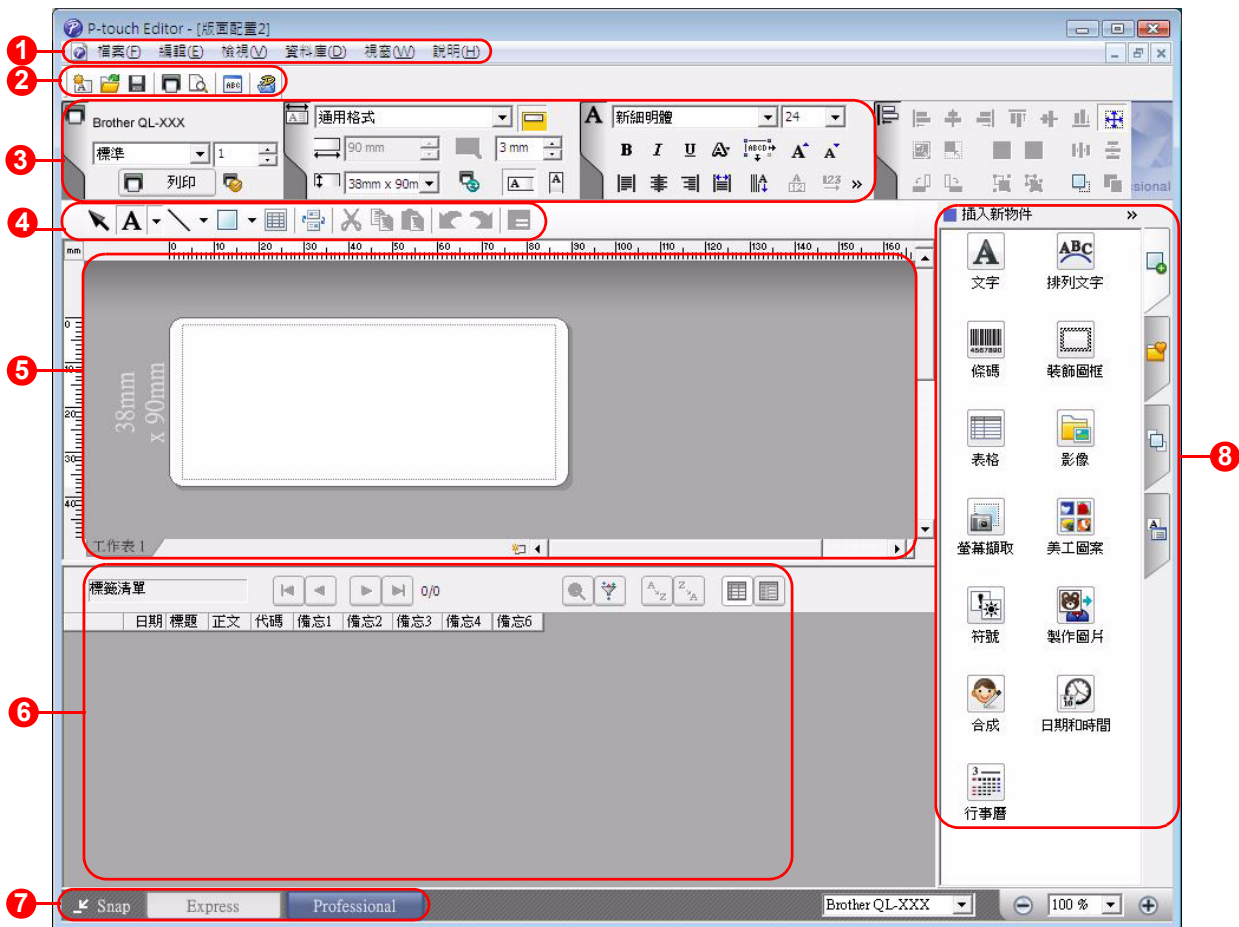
P-touch Editor - [版面配置2]

1
檔案(F) 編輯(E) 檢視(V) 資料庫(D) 視窗(W) 說明(H)

2

3
Brother QL-XXX
標準
1
列印
通用格式
90 mm
3 mm
38mm x 90m
新細明體
24
B I U
A A
»
sional

4

5
mm
0 10 20 30 40 50 60 70 80 90 100 110 120 130 140 150 160
38mm x 90mm
工作表 1

6
標籤清單
0/0
日期 標題 正文 代碼 備忘1 備忘2 備忘3 備忘4 備忘5

7
Snap Express Professional
Brother QL-XXX
100 %

8
插入新物件 »
文字
排列文字
條碼
裝飾圖框
表格
影像
螢幕擷取
美工圖案
符號
製作圖片
合成
日期和時間
行事曆